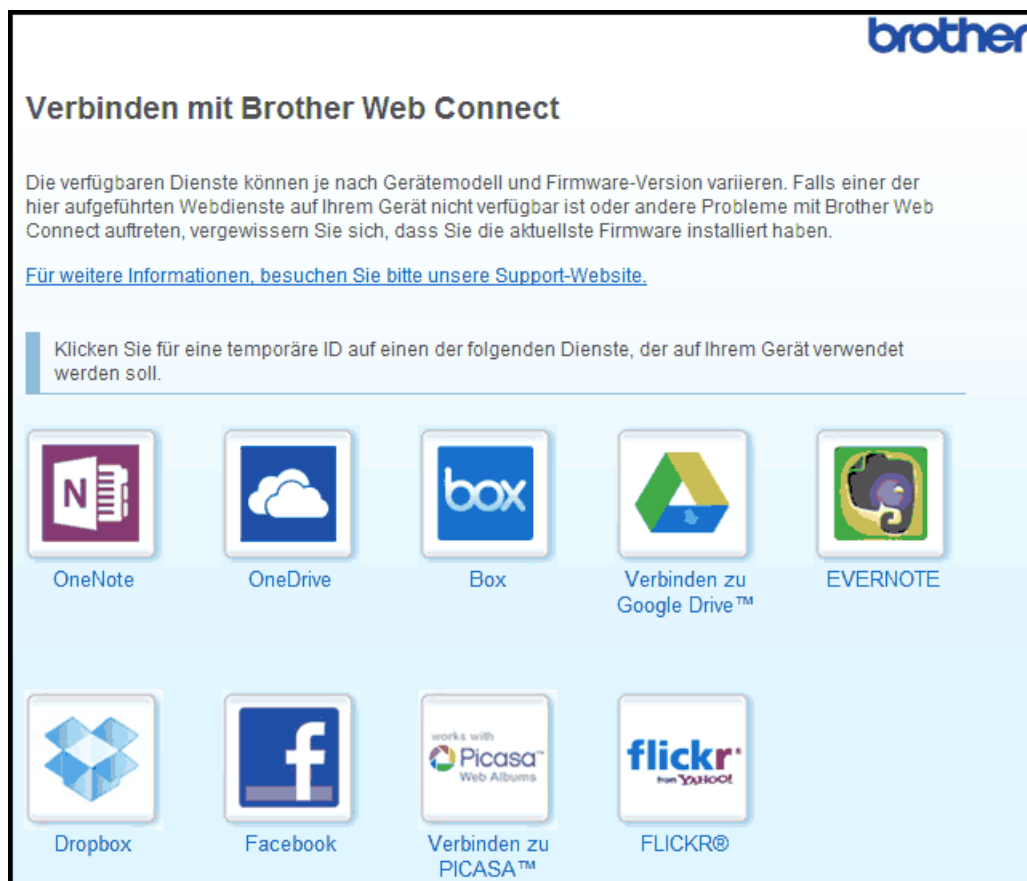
brother

Verbinden mit Brother Web Connect

Die verfügbaren Dienste können je nach Gerätemodell und Firmware-Version variieren. Falls einer der hier aufgeführten Webdienste auf Ihrem Gerät nicht verfügbar ist oder andere Probleme mit Brother Web Connect auftreten, vergewissern Sie sich, dass Sie die aktuellste Firmware installiert haben.

Für weitere Informationen, besuchen Sie bitte unsere Support-Website.

Klicken Sie für eine temporäre ID auf einen der folgenden Dienste, der auf Ihrem Gerät verwendet werden soll.

N

OneNote

OneDrive

box

Box

Verbinden zu Google Drive™

EVERNOTE

Dropbox

f

Facebook

works with Picasa Web Albums

Verbinden zu PICASA™

flickr from YAHOO!

FLICKR®